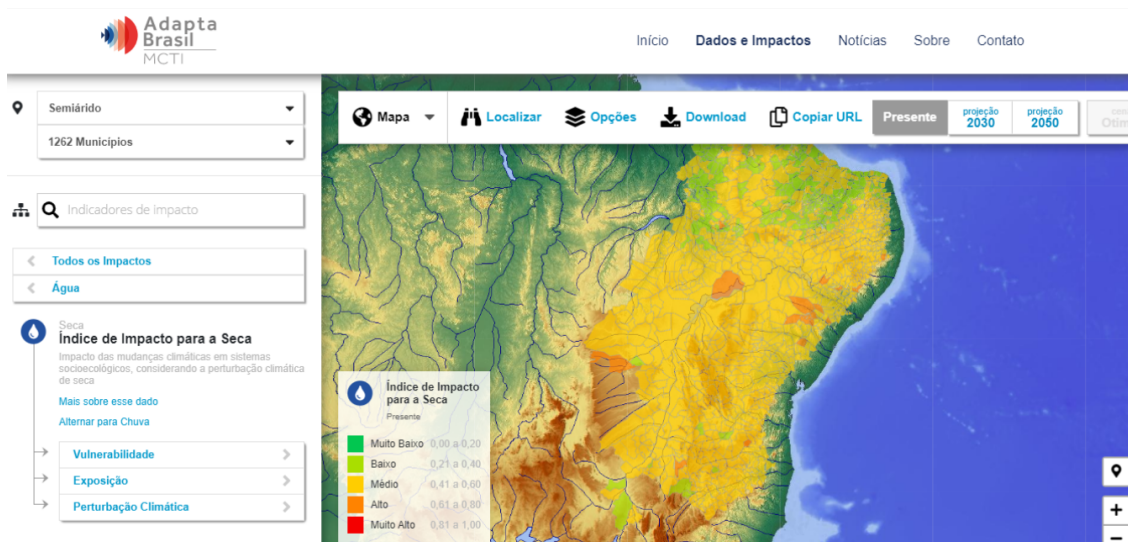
Adapta Brasil MCTI

Início Dados e Impactos Notícias Sobre Contato

Semiárido

1262 Municípios

Indicadores de impacto

Todos os Impactos

Água

Seca
Índice de Impacto para a Seca

Impacto das mudanças climáticas em sistemas socioecológicos, considerando a perturbação climática de seca

Mais sobre esse dado

Alternar para Chuva

Vulnerabilidade

Exposição

Perturbação Climática

Mapa Localizar Opções Download Copiar URL Presente projeção 2030 projeção 2050 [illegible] Otim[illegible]

Índice de Impacto para a Seca
Presente

| | |
|---|---|
| Muito Baixo | 0,00 a 0,20 |
| Baixo | 0,21 a 0,40 |
| Médio | 0,41 a 0,60 |
| Alto | 0,61 a 0,80 |
| Muito Alto | 0,81 a 1,00 |

+
−